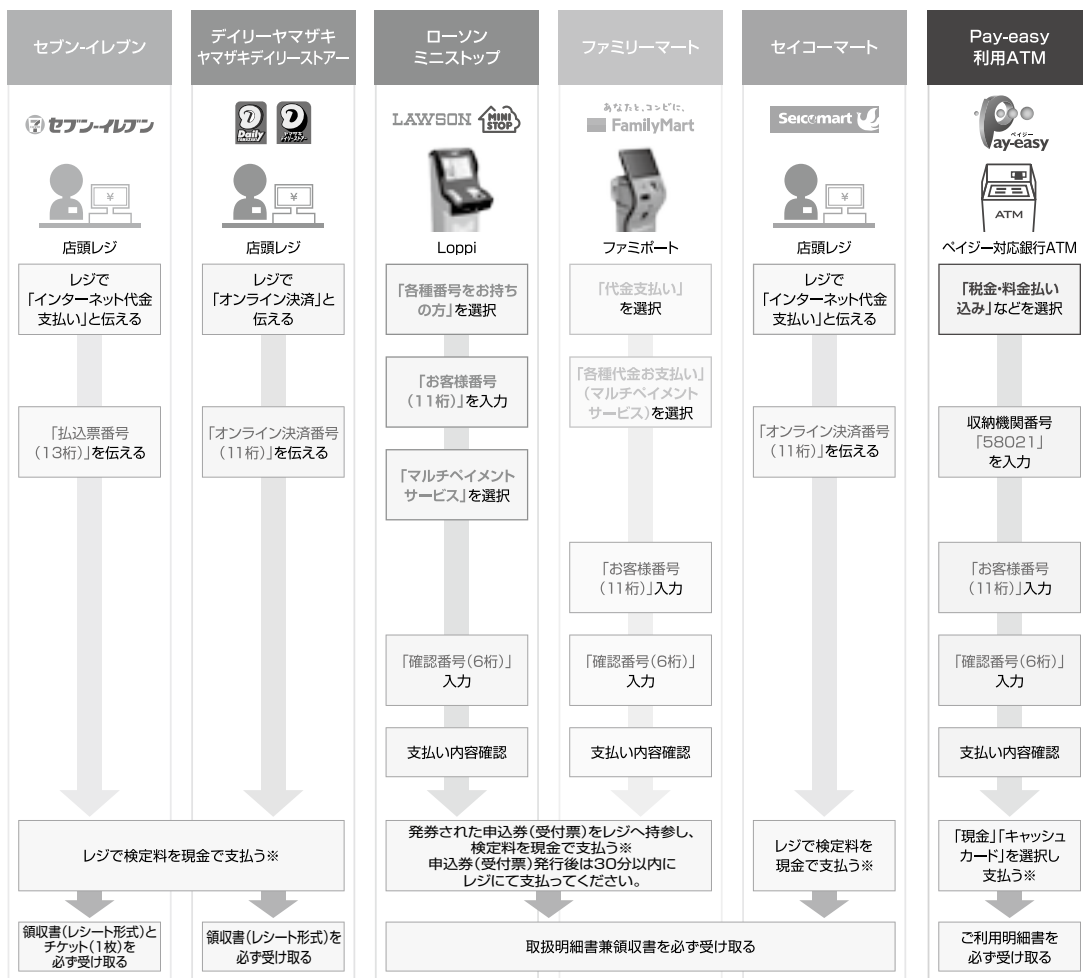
セブン-イレブン

デイリーヤマザキ ヤマザキデイリーストアー

ローソン ミニストップ

ファミリーマート

セイコーマート

Pay-easy 利用ATM

セブン-イレブン

Daily

LAWSON MINI STOP

あなたと、コンビに、 FamilyMart

Seicomart

Pay-easy ペイジー

ATM

店頭レジ

店頭レジ

Loppi

ファミポート

店頭レジ

ペイジー対応銀行ATM

レジで「インターネット代金支払い」と伝える

「払込票番号(13桁)」を伝える

レジで「オンライン決済」と伝える

「オンライン決済番号(11桁)」を伝える

「各種番号をお持ちの方」を選択

「お客様番号(11桁)」を入力

「マルチペイメントサービス」を選択

「確認番号(6桁)」入力

支払い内容確認

「代金支払い」を選択

「各種代金お支払い」(マルチペイメントサービス)を選択

「お客様番号(11桁)」入力

「確認番号(6桁)」入力

支払い内容確認

レジで「インターネット代金支払い」と伝える

「オンライン決済番号(11桁)」を伝える

「税金・料金払い込み」などを選択

収納機関番号「58021」を入力

「お客様番号(11桁)」入力

「確認番号(6桁)」入力

支払い内容確認

レジで検定料を現金で支払う※

発券された申込券(受付票)をレジへ持参し、検定料を現金で支払う※ 申込券(受付票)発行後は30分以内にレジにて支払ってください。

レジで検定料を現金で支払う※

「現金」「キャッシュカード」を選択し支払う※

領収書(レシート形式)とチケット(1枚)を必ず受け取る

領収書(レシート形式)を必ず受け取る

取扱明細書兼領収書を必ず受け取る

ご利用明細書を必ず受け取る